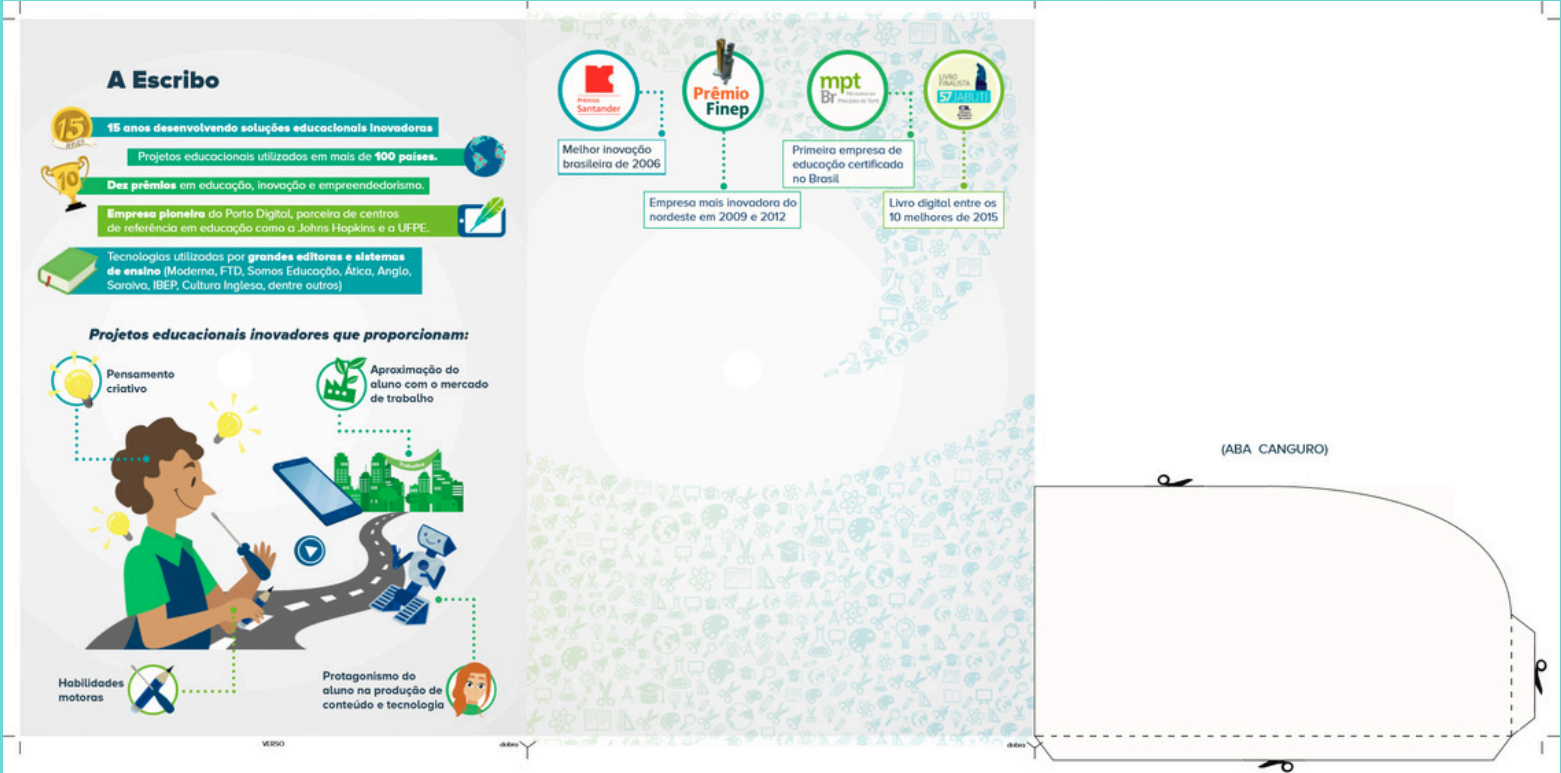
A Escribo

15 anos

15 anos desenvolvendo soluções educacionais inovadoras

Projetos educacionais utilizados em mais de 100 países.

10

Dez prêmios em educação, inovação e empreendedorismo.

Empresa pioneira do Porto Digital, parceira de centros de referência em educação como a Johns Hopkins e a UFPE.

Tecnologias utilizadas por grandes editoras e sistemas de ensino (Moderna, FTD, Somos Educação, Ática, Anglo, Saraiva, IBEP, Cultura Inglesa, dentre outros)

Projetos educacionais inovadores que proporcionam:

Pensamento criativo

Aproximação do aluno com o mercado de trabalho

Trabalho

Habilidades motoras

Protagonismo do aluno na produção de conteúdo e tecnologia

VERSO

dobra

Prêmios Santander

Melhor inovação brasileira de 2006

Prêmio Finep

Empresa mais inovadora do nordeste em 2009 e 2012

mpt Br

Primeira empresa de educação certificada no Brasil

LIVRO FINALISTA 57 JABUTI

Livro digital entre os 10 melhores de 2015

dobra

(ABA CANGURO)